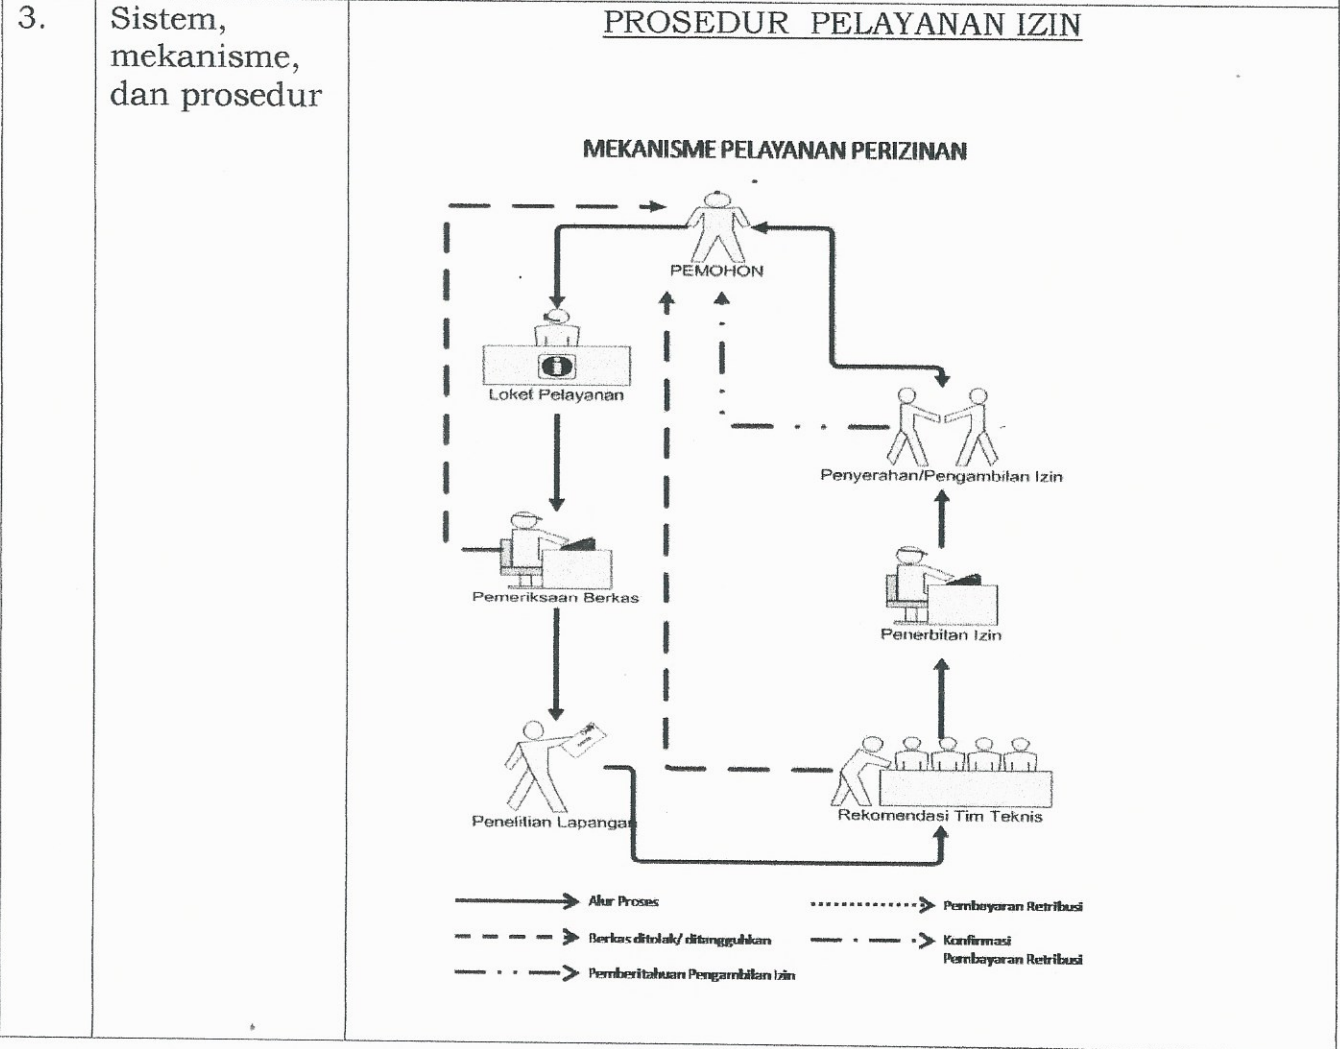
| 3. | Sistem, mekanisme, dan prosedur | PROSEDUR PELAYANAN IZIN |
|---|---|---|

MEKANISME PELAYANAN PERIZINAN

PEMOHON

Loket Pelayanan

Pemeriksaan Berkas

Penelitian Lapangan

Penyerahan/Pengambilan Izin

Penerbitan Izin

Rekomendasi Tim Teknis

Alur Proses

Berkas ditolak/ ditangguhkan

Pemberitahuan Pengambilan Izin

Pembayaran Retribusi

Konfirmasi Pembayaran Retribusi